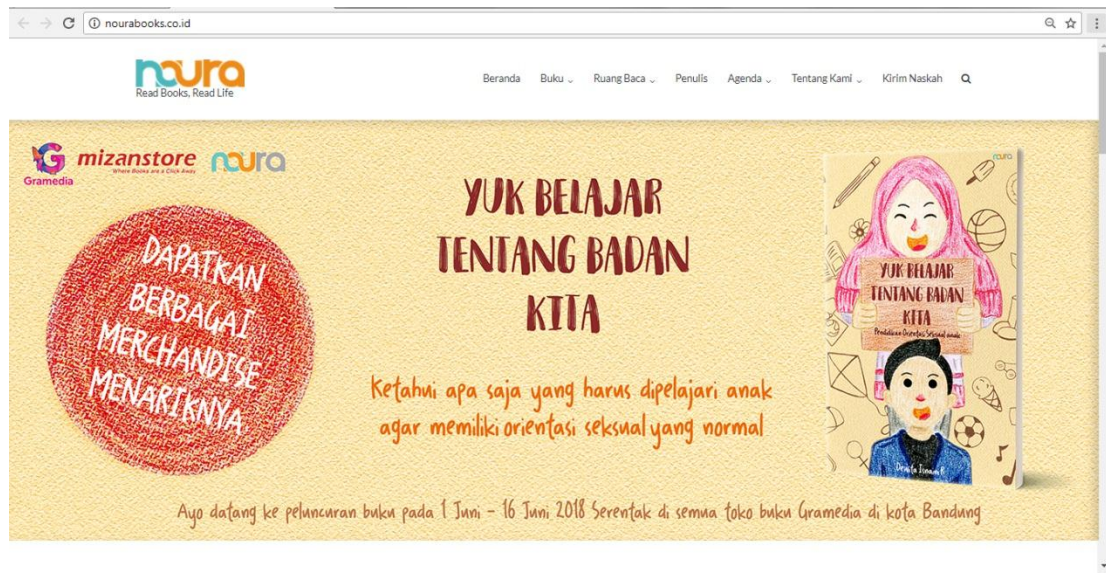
nourabooks.co.id

noura
Read Books, Read Life

Beranda Buku Ruang Baca Penulis Agenda Tentang Kami Kirim Naskah

Gramedia mizanstore Where Books are a Click Away noura

DAPATKAN BERBAGAI MERCHANDISE MENARIKNYA.

YUK BELAJAR TENTANG BADAN KITA

Ketahui apa saja yang harus dipelajari anak agar memiliki orientasi seksual yang normal

noura
YUK BELAJAR TENTANG BADAN KITA
Pendidikan Orientasi Seksual anak
Dewita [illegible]

Ayo datang ke peluncuran buku pada 1 Juni - 16 Juni 2018 Serentak di semua toko buku Gramedia di kota Bandung